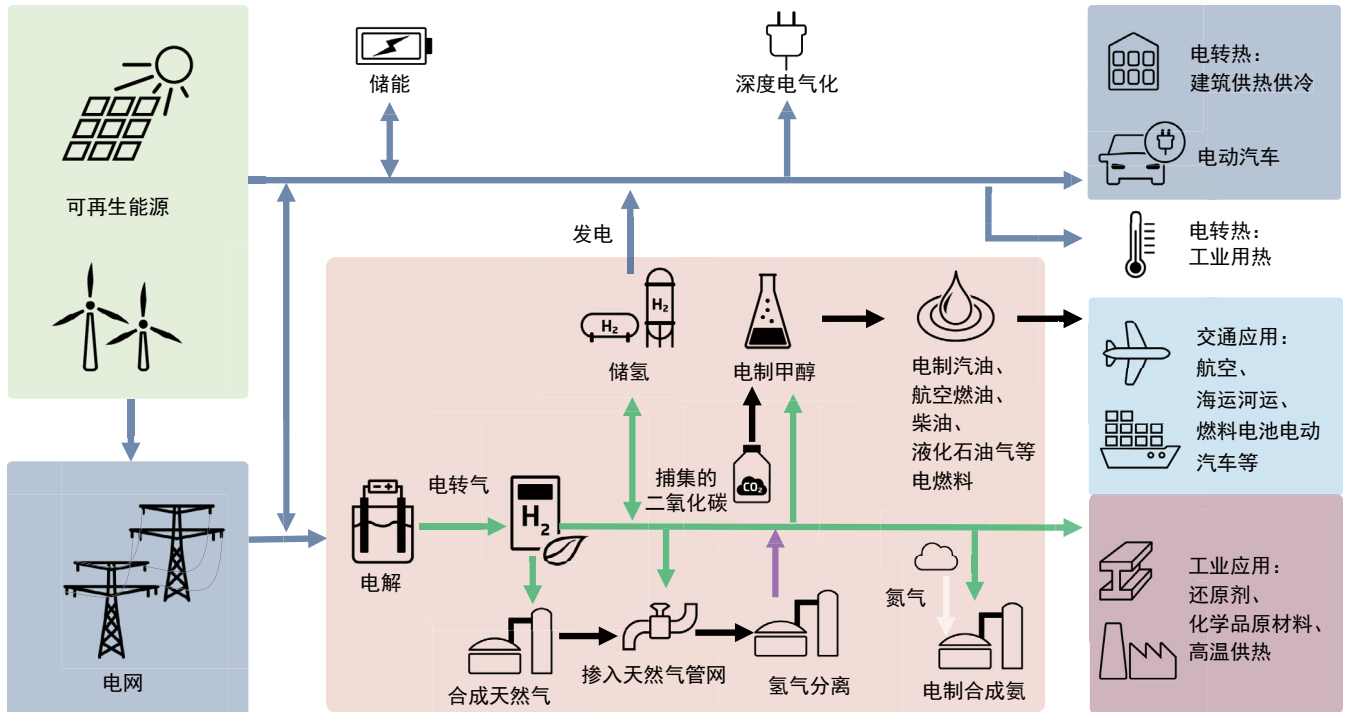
可再生能源

电网

储能

深度电气化

电转热：
建筑供热供冷

电动汽车

电转热：
工业用热

发电

$H_2$

储氢

电制甲醇

电制汽油、
航空燃油、
柴油、
液化石油气等
电燃料

交通应用：
航空、
海运河运、
燃料电池电动
汽车等

电转气

$H_2$

电解

捕集的
二氧化碳

$CO_2$

氮气

工业应用：
还原剂、
化学品原材料、
高温供热

合成天然气

掺入天然气管网

氢气分离

电制合成氨